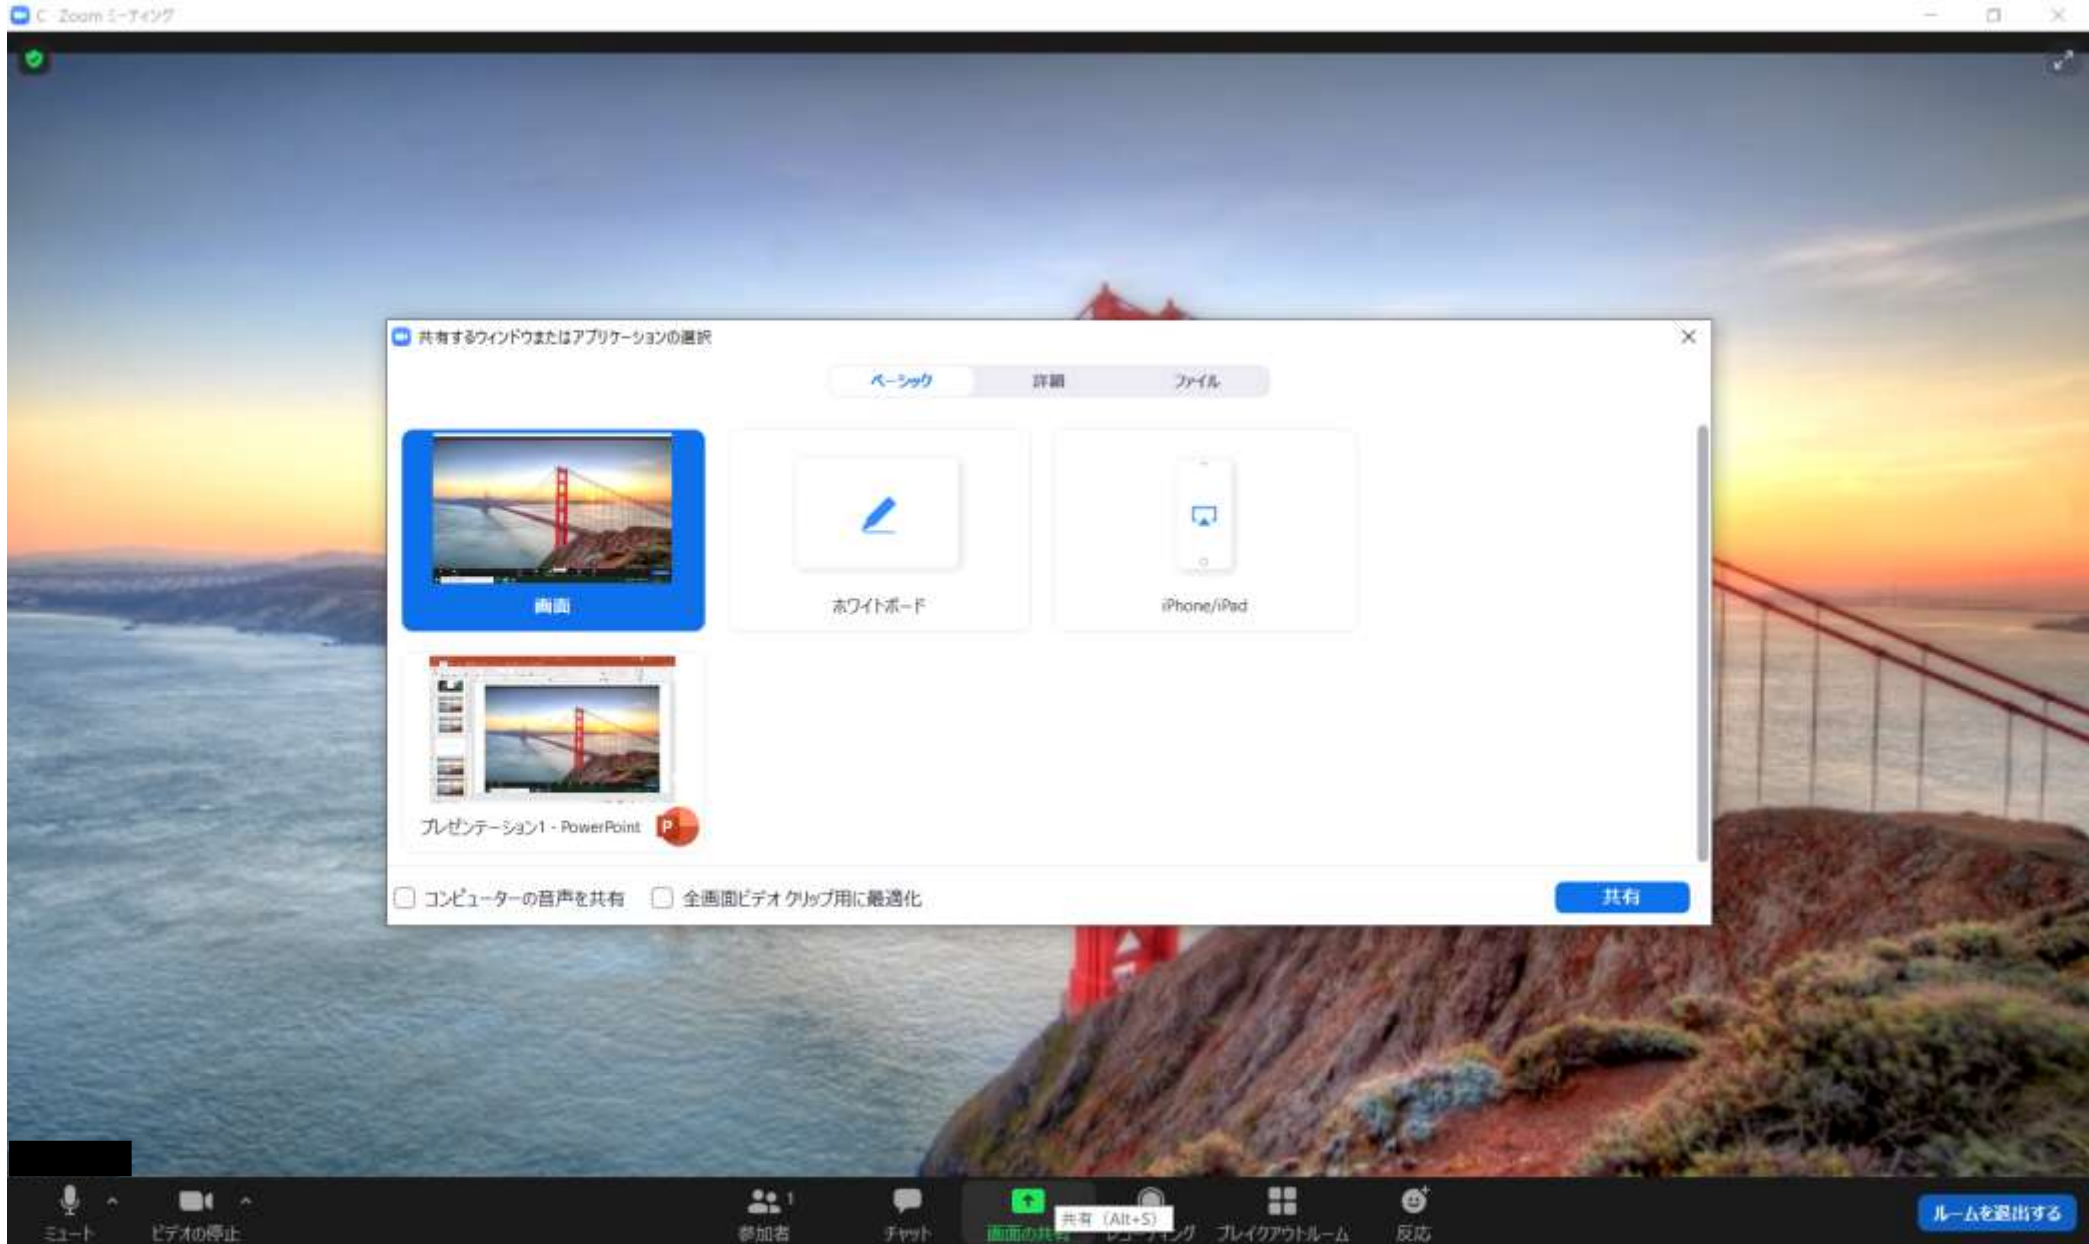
C Zoom ミーティング

共有するウィンドウまたはアプリケーションの選択

ベーシック
詳細
ファイル

画面
ホワイトボード
iPhone/iPad

プレゼンテーション1 - PowerPoint

コンピューターの音声を共有
全画面ビデオ クリップ用に最適化

共有

ミュート
ビデオの停止
参加者 1
チャット
画面の共有
共有 (Alt+S)
レコーディング
ブレイクアウトルーム
反応
ルームを退出する